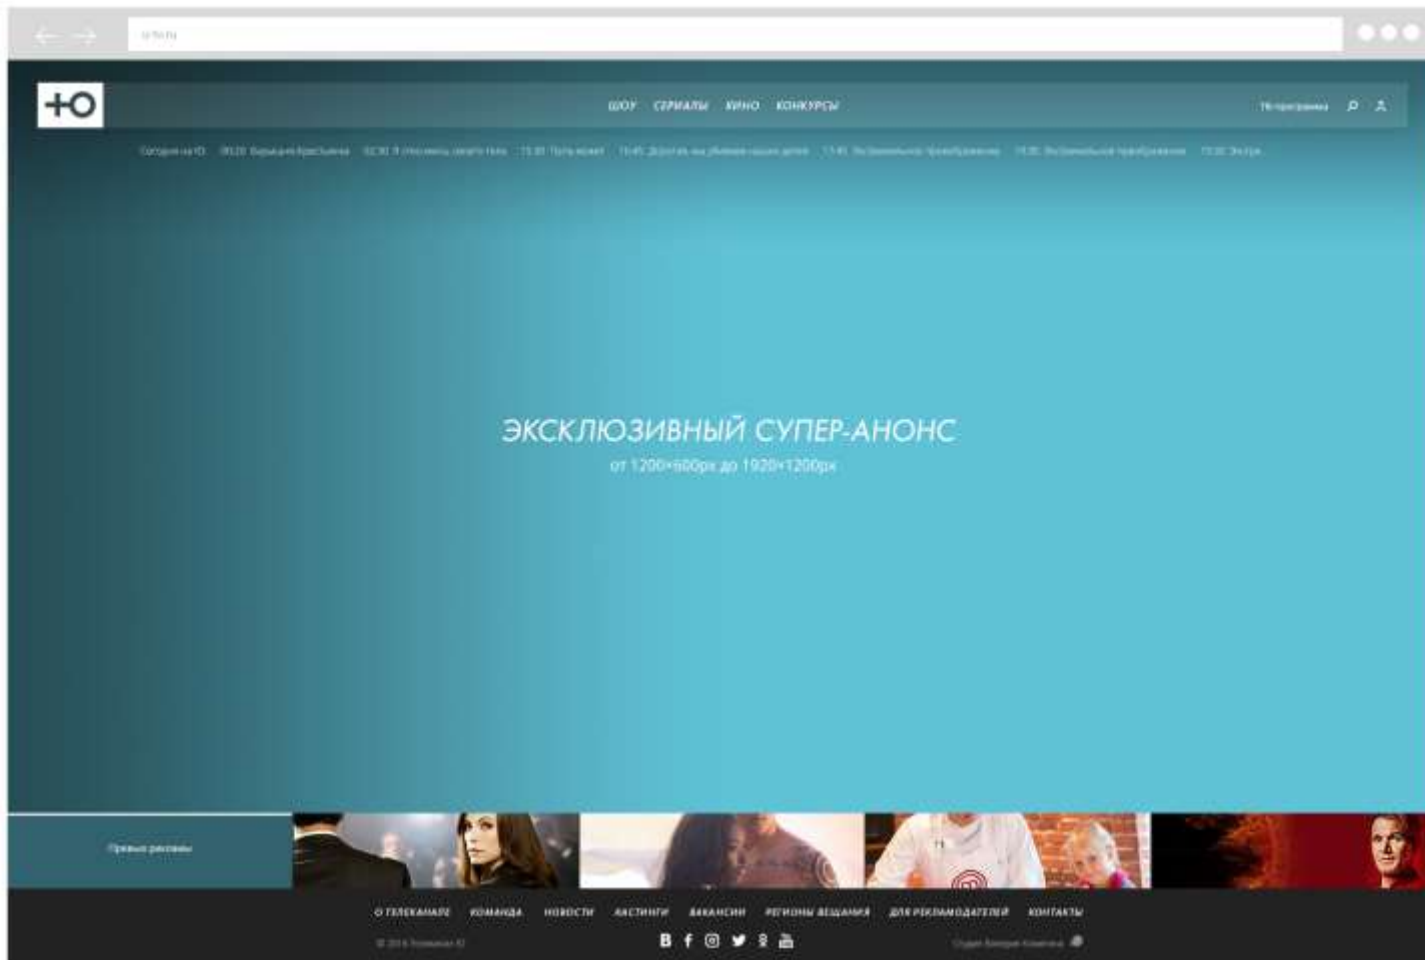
u-tv.ru

+Ю

ШОУ СЕРИАЛЫ КИНО КОНКУРСЫ

ТВ-программа

Сегодня на Ю: 09:20 Барышня-Крестьянка 10:30 Я стесняюсь своего тела 13:30 Пусть муж... 13:45 Дорогие мы убиваем наших детей 17:45 Экстремальное преображение 19:30 Экстремальное преображение 19:30 Экстра...

ЭКСКЛЮЗИВНЫЙ СУПЕР-АНОНС
от 1200×600px до 1920×1200px

Прямые рекламы

О ТЕЛЕКАНАЛЕ КОМАНДА НОВОСТИ КАСТИНГИ ВАКАНСИИ РЕГИОНЫ ВЕЩАНИЯ ДЛЯ РЕКЛАМОДАТЕЛЕЙ КОНТАКТЫ

© 2016 Телеканал Ю

Студия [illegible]